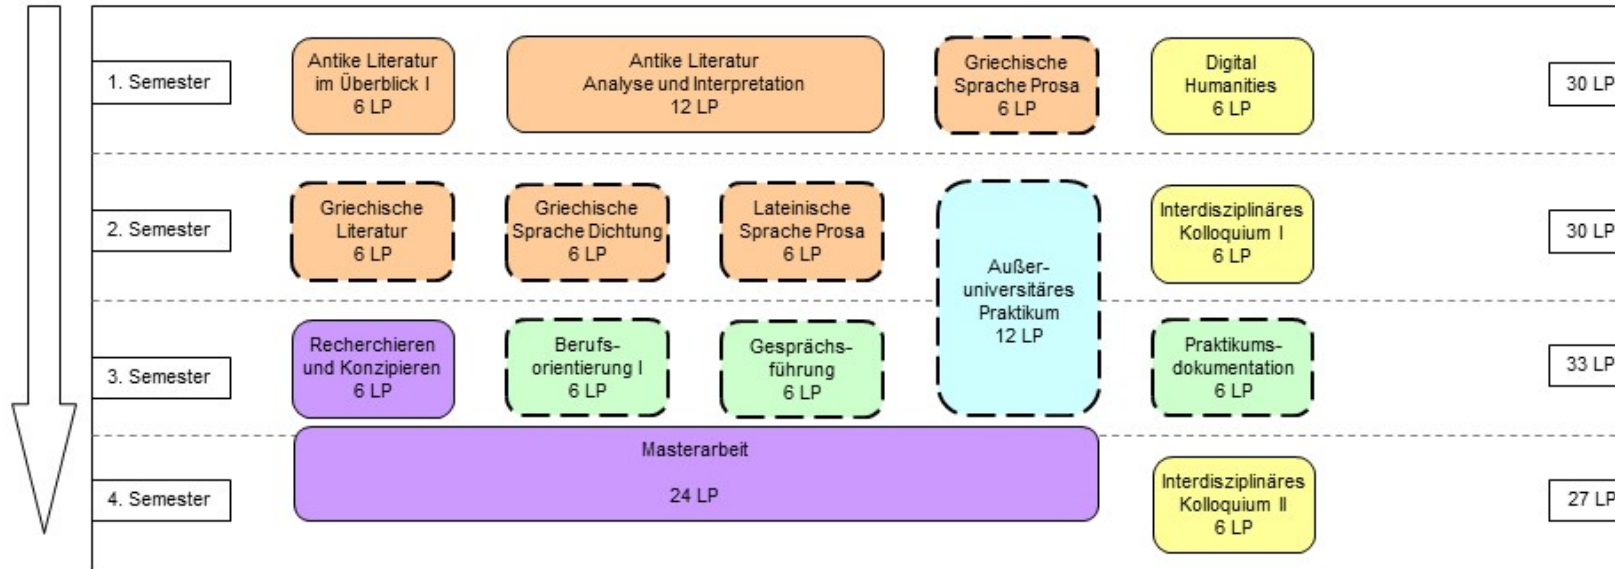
1. Semester

Antike Literatur im Überblick I
6 LP

Antike Literatur
Analyse und Interpretation
12 LP

Griechische Sprache Prosa
6 LP

Digital Humanities
6 LP

30 LP

2. Semester

Griechische Literatur
6 LP

Griechische Sprache Dichtung
6 LP

Lateinische Sprache Prosa
6 LP

Außeruniversitäres Praktikum
12 LP

Interdisziplinäres Kolloquium I
6 LP

30 LP

3. Semester

Recherchieren und Konzipieren
6 LP

Berufsorientierung I
6 LP

Gesprächsführung
6 LP

Praktikumsdokumentation
6 LP

33 LP

4. Semester

Masterarbeit

24 LP

Interdisziplinäres Kolloquium II
6 LP

27 LP